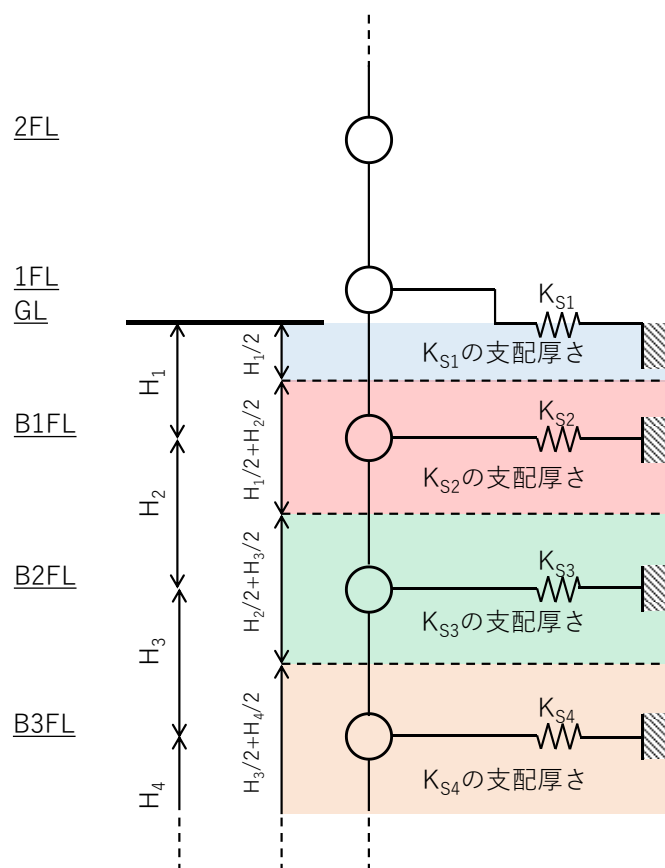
2FL

1FL
GL

$K_{S1}$
$K_{S1}$の支配厚さ

$H_1$
$H_1/2$

B1FL

$K_{S2}$
$K_{S2}$の支配厚さ

$H_2$
$H_1/2+H_2/2$

B2FL

$K_{S3}$
$K_{S3}$の支配厚さ

$H_3$
$H_2/2+H_3/2$

B3FL

$K_{S4}$
$K_{S4}$の支配厚さ

$H_4$
$H_3/2+H_4/2$